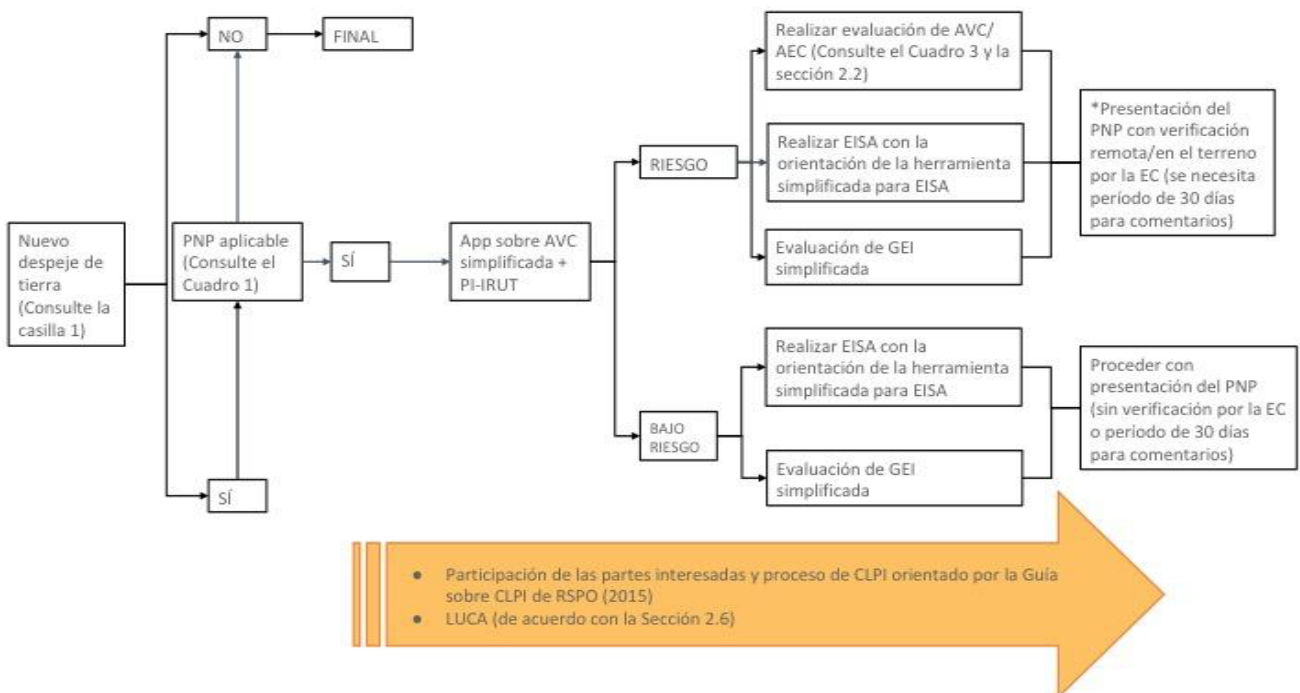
Nuevo despeje de tierra (Consulte la casilla 1)

NO

FINAL

PNP aplicable (Consulte el Cuadro 1)

SÍ

SÍ

App sobre AVC simplificada + PI-IRUT

RIESGO

Realizar evaluación de AVC/ AEC (Consulte el Cuadro 3 y la sección 2.2)

Realizar EISA con la orientación de la herramienta simplificada para EISA

Evaluación de GEI simplificada

*Presentación del PNP con verificación remota/en el terreno por la EC (se necesita período de 30 días para comentarios)

BAJO RIESGO

Realizar EISA con la orientación de la herramienta simplificada para EISA

Evaluación de GEI simplificada

Proceder con presentación del PNP (sin verificación por la EC o período de 30 días para comentarios)

• Participación de las partes interesadas y proceso de CLPI orientado por la Guía sobre CLPI de RSPO (2015)
• LUCA (de acuerdo con la Sección 2.6)